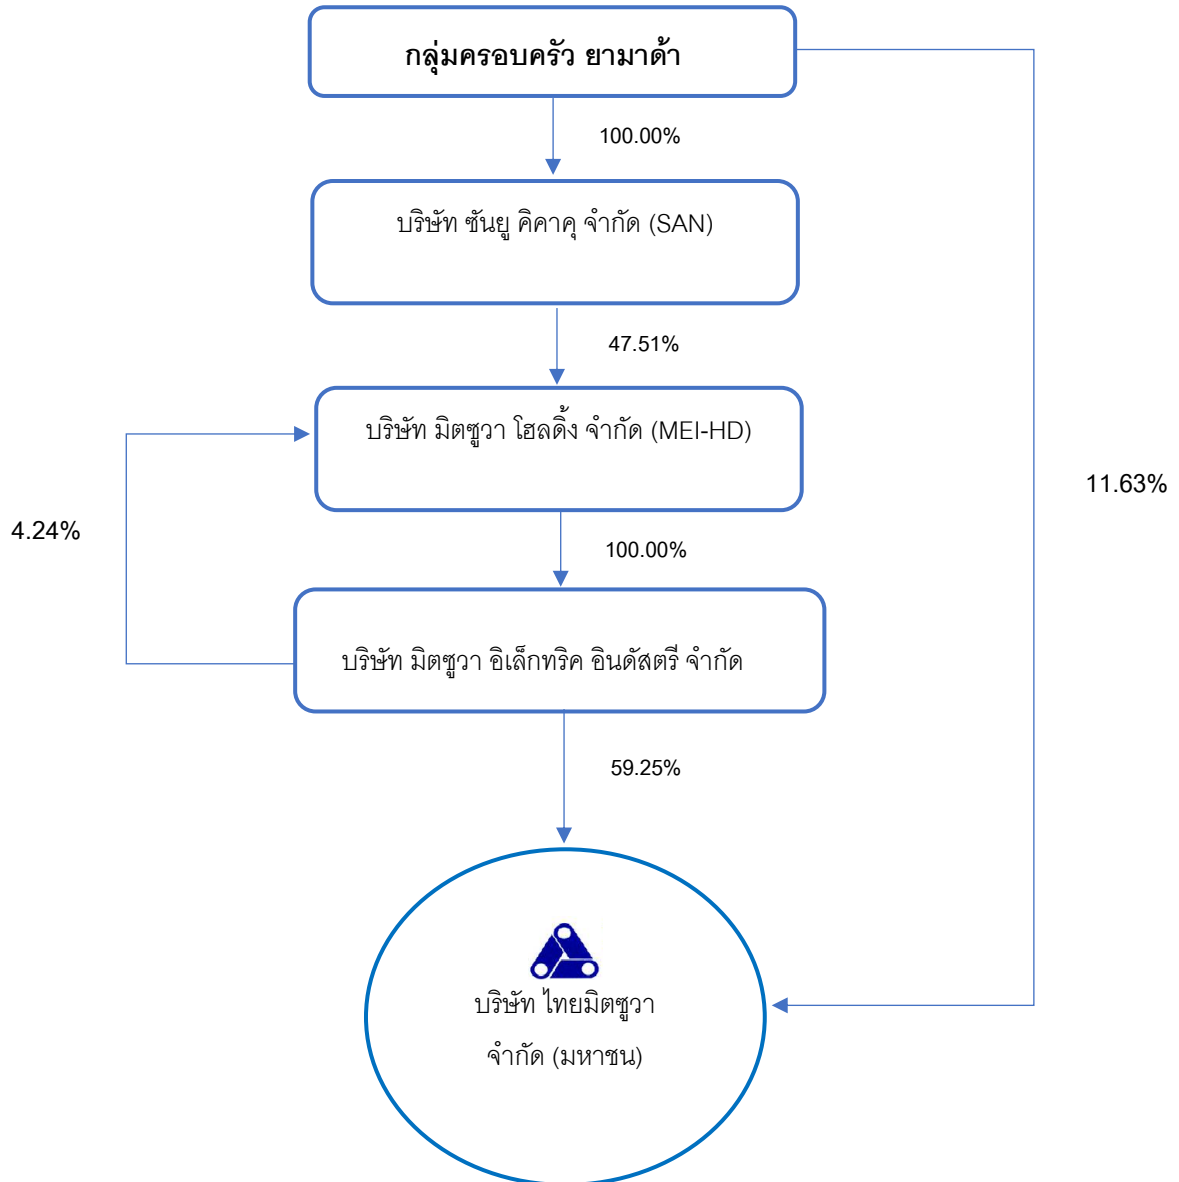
กลุ่มครอบครัว ยามาด้า

100.00%

บริษัท ซันยู คิคาคุ จำกัด (SAN)

47.51%

บริษัท มิตซูวา โฮลดิ้ง จำกัด (MEI-HD)

11.63%

4.24%

100.00%

บริษัท มิตซูวา อิเล็กทริค อินดัสตรี จำกัด

59.25%

บริษัท ไทยมิตซูวา จำกัด (มหาชน)